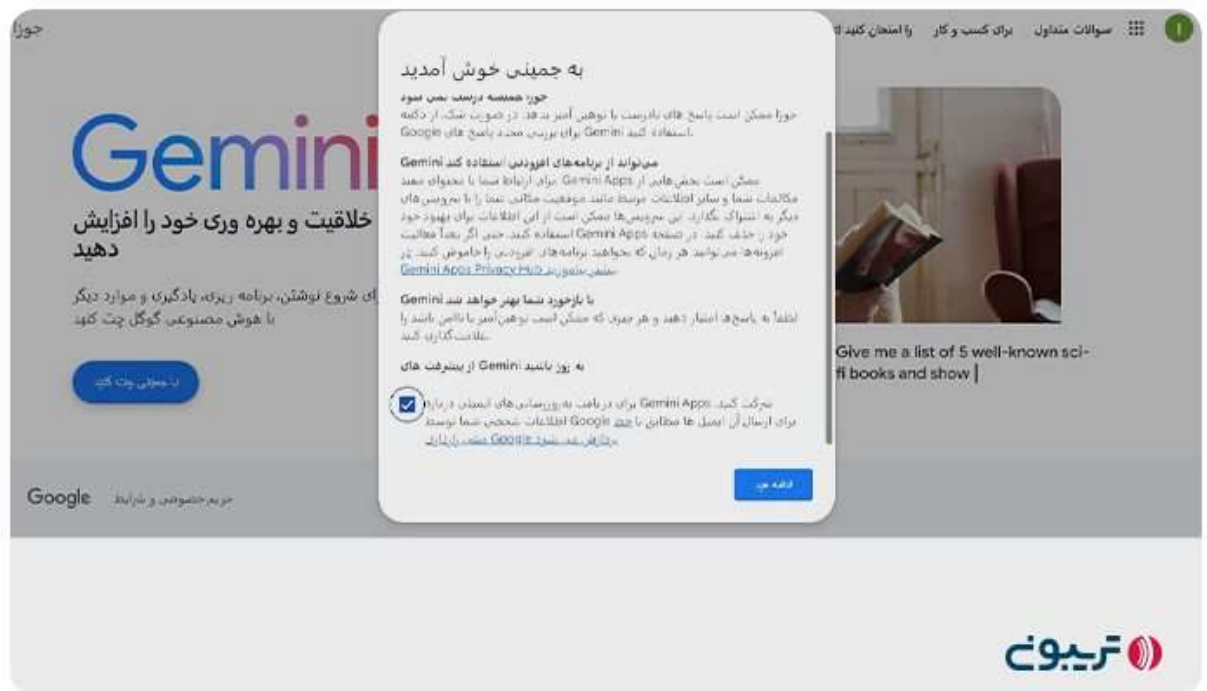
I ::: سوالات متداول برای کسب و کار را امتحان کنید

جوزا

Gemini

خلاقیت و بهره وری خود را افزایش دهید

ای شروع نوشتن، برنامه ریزی، یادگیری و موارد دیگر با هوش مصنوعی گوگل چت کنید

با جمینی چت کنید

Google حریم خصوصی و شرایط

به جمینی خوش آمدید

جوزا همیشه درست نمی شود

جوزا ممکن است پاسخ های نادرست یا توهین آمیز بدهد. در صورت شک، از دکمه استفاده کنید Gemini برای بررسی مجدد پاسخ های Google.

می‌تواند از برنامه‌های افزودنی استفاده کند Gemini

ممکن است بخش‌هایی از Gemini Apps برای ارتباط شما با محتوای مهم مکالمات شما و سایر اطلاعات مربوط مانند موقعیت مکانی شما را با سرویس‌های دیگر به اشتراک بگذارد. این سرویس‌ها ممکن است از این اطلاعات برای بهبود خود استفاده کنند. در صفحه Gemini Apps استفاده کنید. حتی اگر بعداً فعالیت افزونه‌ها می‌توانید هر زمان که بخواهید برنامه‌های افزودنی را خاموش کنید. در Gemini Apps Privacy Hub بیشتر بدانید

با بازخورد شما بهتر خواهد شد Gemini

لطفاً به پاسخ‌ها امتیاز دهید و هر چیزی که ممکن است توهین‌آمیز یا ناامن باشد را علامت‌گذاری کنید.

به روز باشید Gemini از پیشرفت های

شرکت کنید Gemini Apps برای دریافت به‌روزرسانی‌های ایمیلی درباره برای ارسال آن ایمیل ها مطابق با خط Google اطلاعات شخصی شما توسط پردازش می شود Google مشی رازداری

ادامه دهید

Give me a list of 5 well-known sci-fi books and show |

تریبون